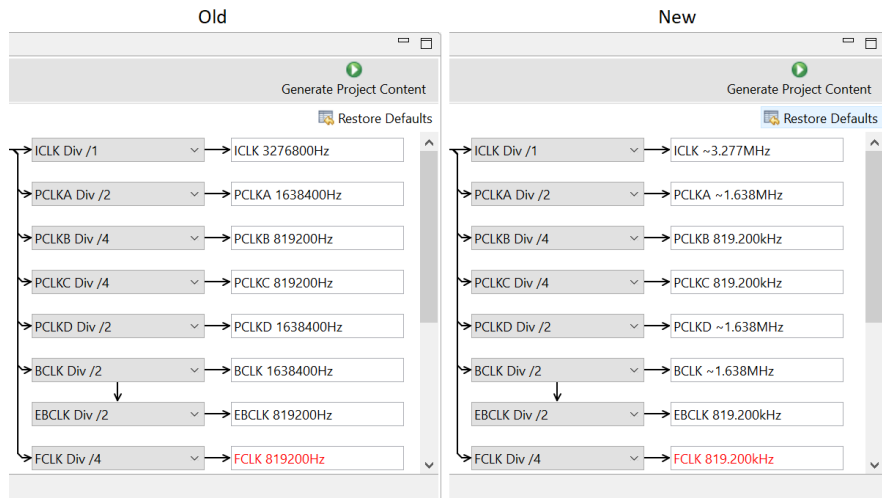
Old

Generate Project Content

Restore Defaults

ICLK Div /1 → ICLK 3276800Hz
PCLKA Div /2 → PCLKA 1638400Hz
PCLKB Div /4 → PCLKB 819200Hz
PCLKC Div /4 → PCLKC 819200Hz
PCLKD Div /2 → PCLKD 1638400Hz
BCLK Div /2 → BCLK 1638400Hz
EBCLK Div /2 → EBCLK 819200Hz
FCLK Div /4 → FCLK 819200Hz

New

Generate Project Content

Restore Defaults

ICLK Div /1 → ICLK ~3.277MHz
PCLKA Div /2 → PCLKA ~1.638MHz
PCLKB Div /4 → PCLKB 819.200kHz
PCLKC Div /4 → PCLKC 819.200kHz
PCLKD Div /2 → PCLKD ~1.638MHz
BCLK Div /2 → BCLK ~1.638MHz
EBCLK Div /2 → EBCLK 819.200kHz
FCLK Div /4 → FCLK 819.200kHz